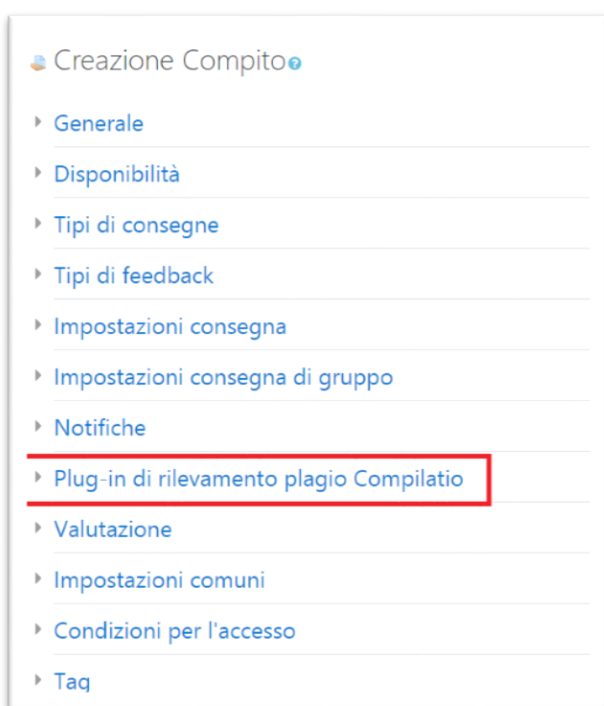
Creazione Compito

Generale

Disponibilità

Tipi di consegne

Tipi di feedback

Impostazioni consegna

Impostazioni consegna di gruppo

Notifiche

Plug-in di rilevamento plagio Compilatio

Valutazione

Impostazioni comuni

Condizioni per l'accesso

Tag